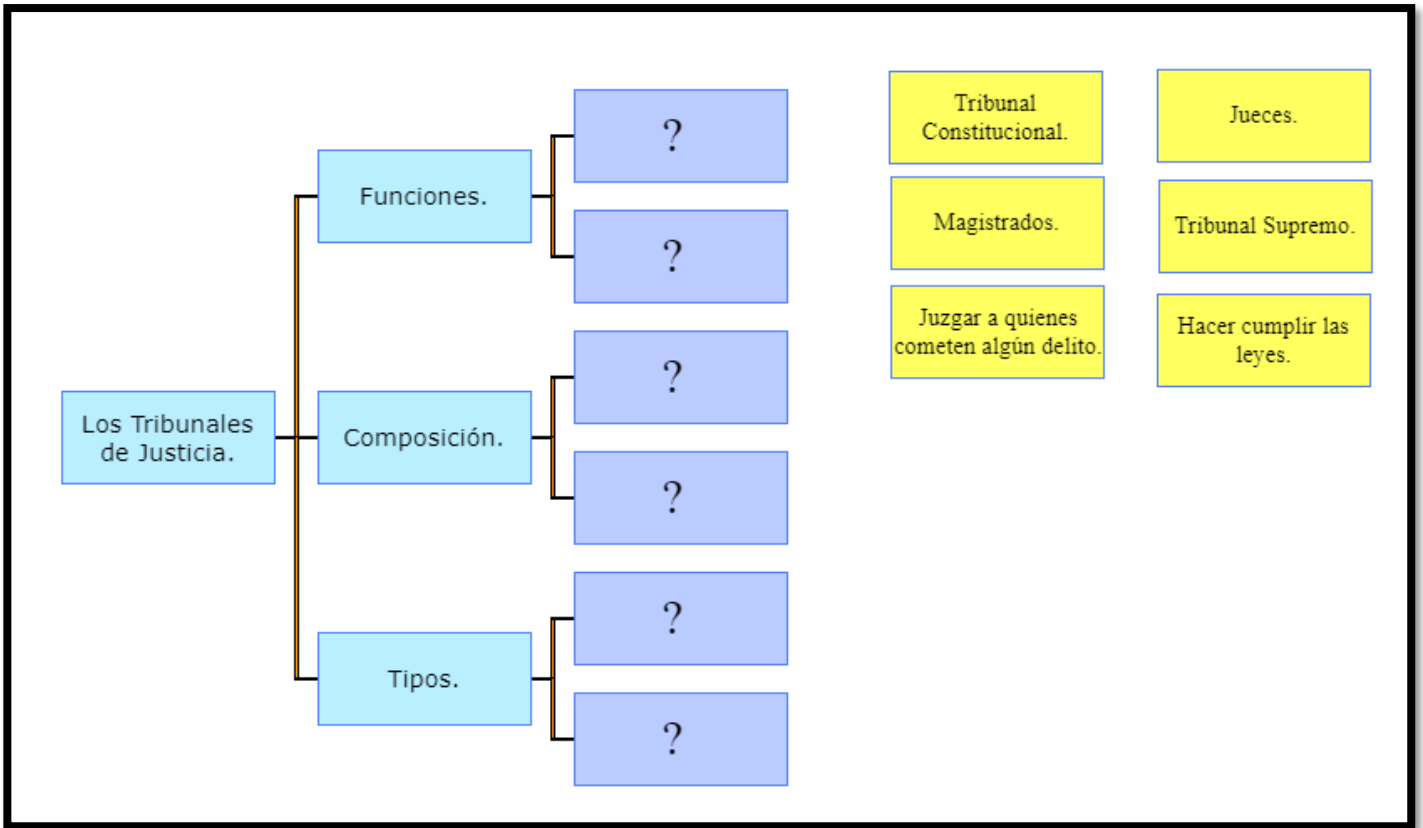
Los Tribunales de Justicia.

Funciones.

?

?

Composición.

?

?

Tipos.

?

?

Tribunal Constitucional.

Jueces.

Magistrados.

Tribunal Supremo.

Juzgar a quienes cometen algún delito.

Hacer cumplir las leyes.